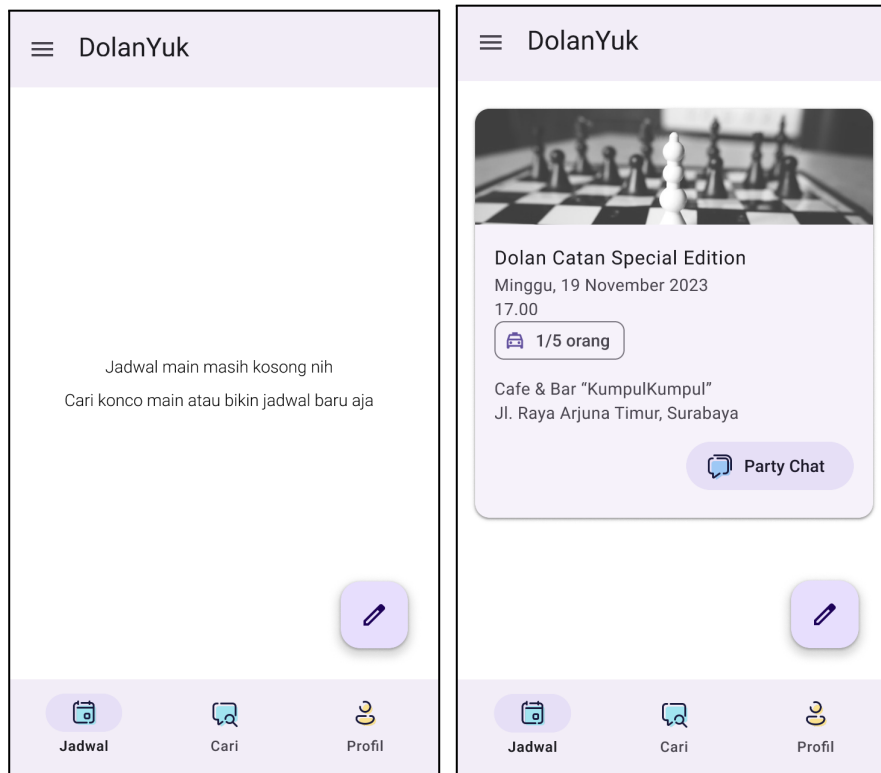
DolanYuk

Jadwal main masih kosong nih

Cari konco main atau bikin jadwal baru aja

Jadwal

Cari

Profil

DolanYuk

Dolan Catan Special Edition

Minggu, 19 November 2023

17.00

1/5 orang

Cafe & Bar “KumpulKumpul”

Jl. Raya Arjuna Timur, Surabaya

Party Chat

Jadwal

Cari

Profil